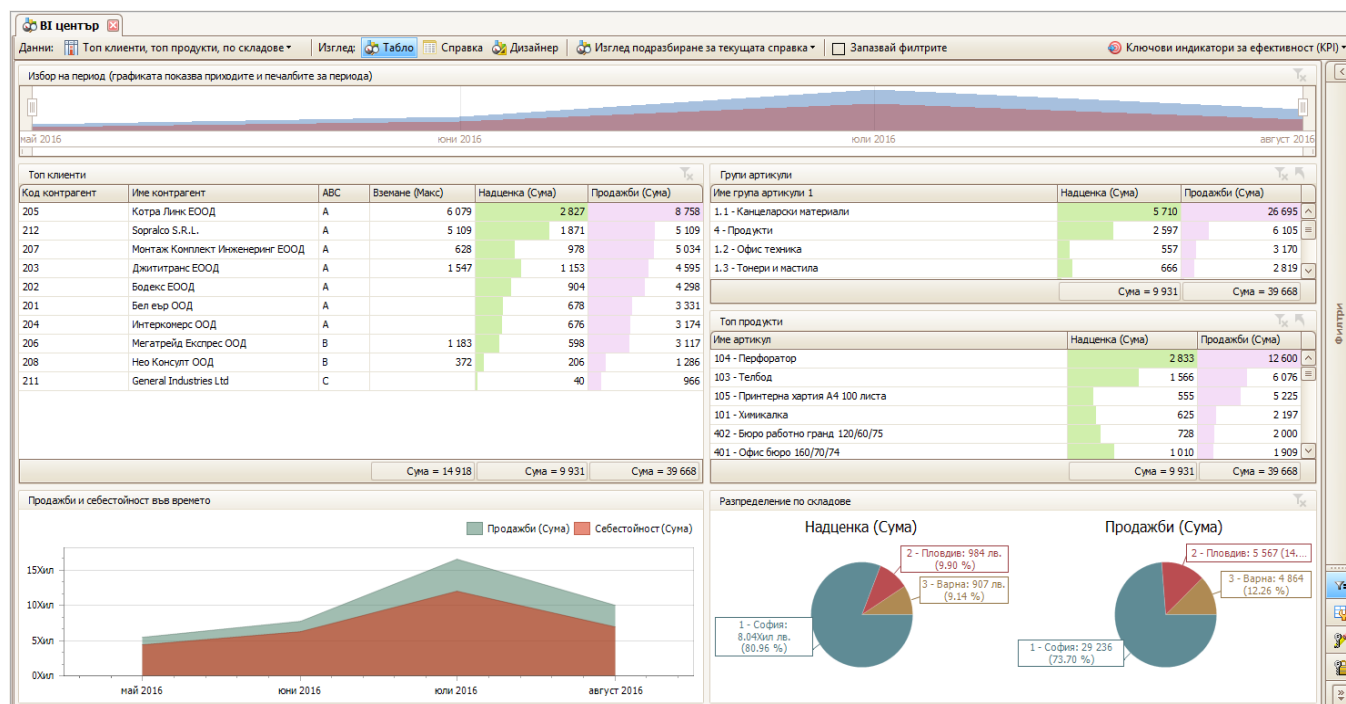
BI център

Данни: Топ клиенти, топ продукти, по складове Изглед: Табло Справка Дизайнер Изглед подразбиране за текущата справка Запазвай филтрите Ключови индикатори за ефективност (KPI)

Избор на период (графиката показва приходите и печалбите за периода)

май 2016 юни 2016 юли 2016 август 2016

Топ клиенти

| Код контрагент | Име контрагент | ABC | Вземане (Макс) | Надценка (Сума) | Продажби (Сума) |
|---|---|---|---|---|---|
| 205 | Котра Линк ЕООД | A | 6 079 | 2 827 | 8 758 |
| 212 | Sopralco S.R.L. | A | 5 109 | 1 871 | 5 109 |
| 207 | Монтаж Комплект Инженеринг ЕООД | A | 628 | 978 | 5 034 |
| 203 | Джититранс ЕООД | A | 1 547 | 1 153 | 4 595 |
| 202 | Бодекс ЕООД | A | | 904 | 4 298 |
| 201 | Бел еър ООД | A | | 678 | 3 331 |
| 204 | Интеркомерс ООД | A | | 676 | 3 174 |
| 206 | Мегатрейд Експрес ООД | B | 1 183 | 598 | 3 117 |
| 208 | Нео Консулт ООД | B | 372 | 206 | 1 286 |
| 211 | General Industries Ltd | C | | 40 | 966 |
| | | | Сума = 14 918 | Сума = 9 931 | Сума = 39 668 |

Групи артикули

| Име група артикули 1 | Надценка (Сума) | Продажби (Сума) |
|---|---|---|
| 1.1 - Канцеларски материали | 5 710 | 26 695 |
| 4 - Продукти | 2 597 | 6 105 |
| 1.2 - Офис техника | 557 | 3 170 |
| 1.3 - Тонери и мастила | 666 | 2 819 |
| | Сума = 9 931 | Сума = 39 668 |

Топ продукти

| Име артикул | Надценка (Сума) | Продажби (Сума) |
|---|---|---|
| 104 - Перфоратор | 2 833 | 12 600 |
| 103 - Телбод | 1 566 | 6 076 |
| 105 - Принтерна хартия А4 100 листа | 555 | 5 225 |
| 101 - Химикалка | 625 | 2 197 |
| 402 - Бюро работно гранд 120/60/75 | 728 | 2 000 |
| 401 - Офис бюро 160/70/74 | 1 010 | 1 909 |
| | Сума = 9 931 | Сума = 39 668 |

Продажби и себестойност във времето

Продажби (Сума) Себестойност (Сума)

15Хил 10Хил 5Хил 0Хил

май 2016 юни 2016 юли 2016 август 2016

Разпределение по складове

Надценка (Сума)

2 - Пловдив: 984 лв. (9.90 %)
3 - Варна: 907 лв. (9.14 %)
1 - София: 8.04Хил лв. (80.96 %)

Продажби (Сума)

2 - Пловдив: 5 567 (14...
3 - Варна: 4 864 (12.26 %)
1 - София: 29 236 (73.70 %)

Филтри